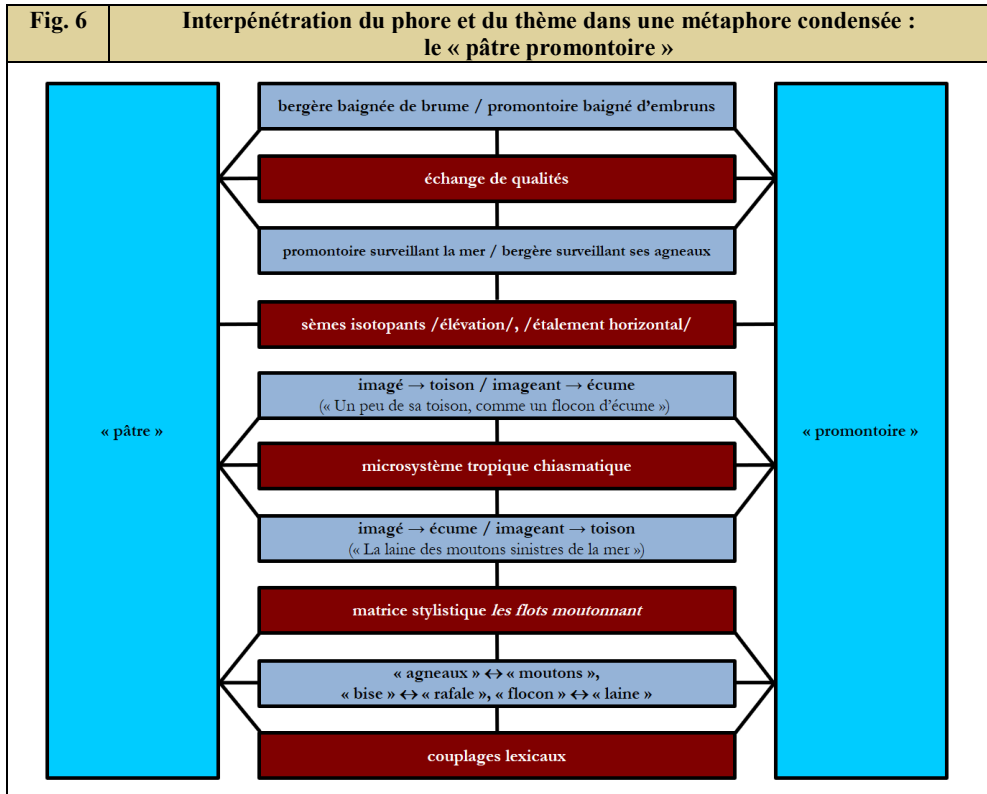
| Fig. 6 | Interpénétration du phore et du thème dans une métaphore condensée : le « pâtre promontoire » |
|---|---|

« pâtre »

bergère baignée de brume / promontoire baigné d'embruns

échange de qualités

promontoire surveillant la mer / bergère surveillant ses agneaux

sèmes isotopants /élévation/, /étalement horizontal/

imagé → toison / imageant → écume
(« Un peu de sa toison, comme un flocon d'écume »)

microsystème tropique chiasmatique

imagé → écume / imageant → toison
(« La laine des moutons sinistres de la mer »)

matrice stylistique *les flots moutonnant*

« agneaux » ↔ « moutons »,
« bise » ↔ « rafale », « flocon » ↔ « laine »

couplages lexicaux

« promontoire »